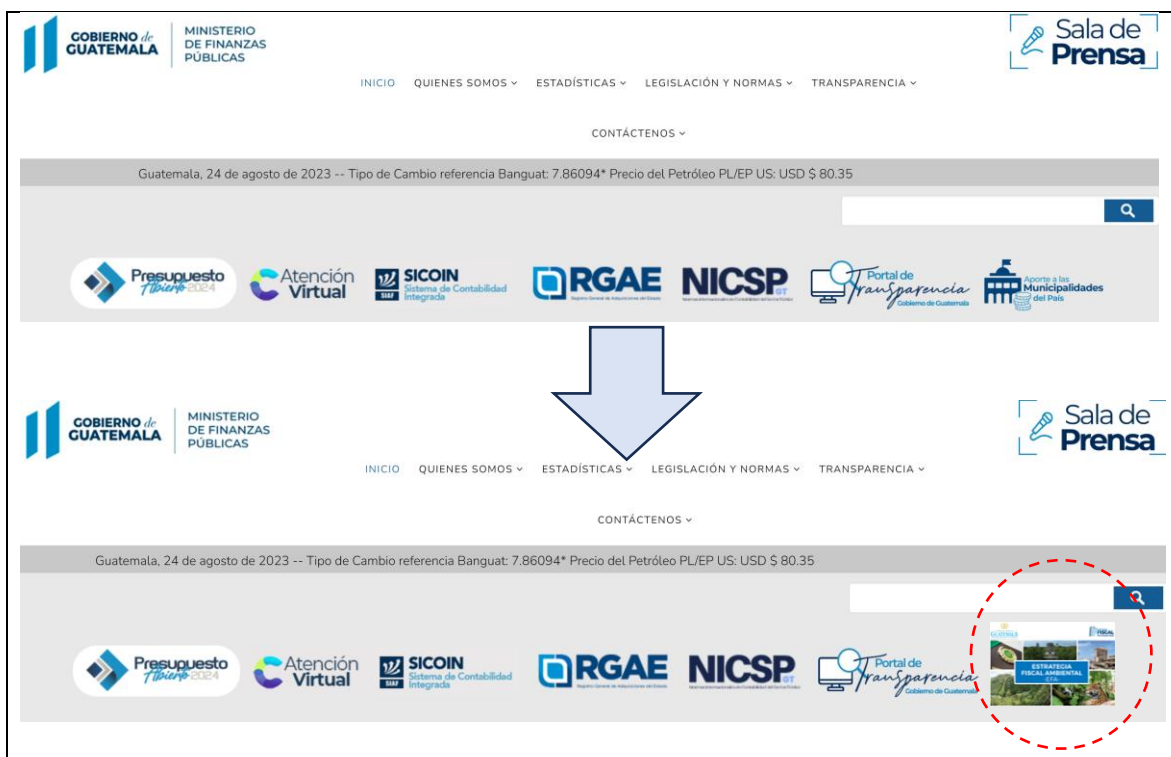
GOBIERNO de GUATEMALA | MINISTERIO DE FINANZAS PÚBLICAS

Sala de Prensa

INICIO QUIENES SOMOS ESTADÍSTICAS LEGISLACIÓN Y NORMAS TRANSPARENCIA

CONTÁCTENOS

Guatemala, 24 de agosto de 2023 -- Tipo de Cambio referencia Banguat: 7.86094* Precio del Petróleo PL/EP US: USD $ 80.35

Presupuesto Abierto 2024 Atención Virtual SIAF SICOIN Sistema de Contabilidad Integrada RGAE Registro General de Adquisiciones del Estado NICSP GT Portal de Transparencia Gobierno de Guatemala Aporte a las Municipalidades del País

GOBIERNO de GUATEMALA | MINISTERIO DE FINANZAS PÚBLICAS

Sala de Prensa

INICIO QUIENES SOMOS ESTADÍSTICAS LEGISLACIÓN Y NORMAS TRANSPARENCIA

CONTÁCTENOS

Guatemala, 24 de agosto de 2023 -- Tipo de Cambio referencia Banguat: 7.86094* Precio del Petróleo PL/EP US: USD $ 80.35

Presupuesto Abierto 2024 Atención Virtual SIAF SICOIN Sistema de Contabilidad Integrada RGAE Registro General de Adquisiciones del Estado NICSP GT Portal de Transparencia Gobierno de Guatemala

GUATEMALA FISCAL ESTRATEGIA FISCAL AMBIENTAL EFA